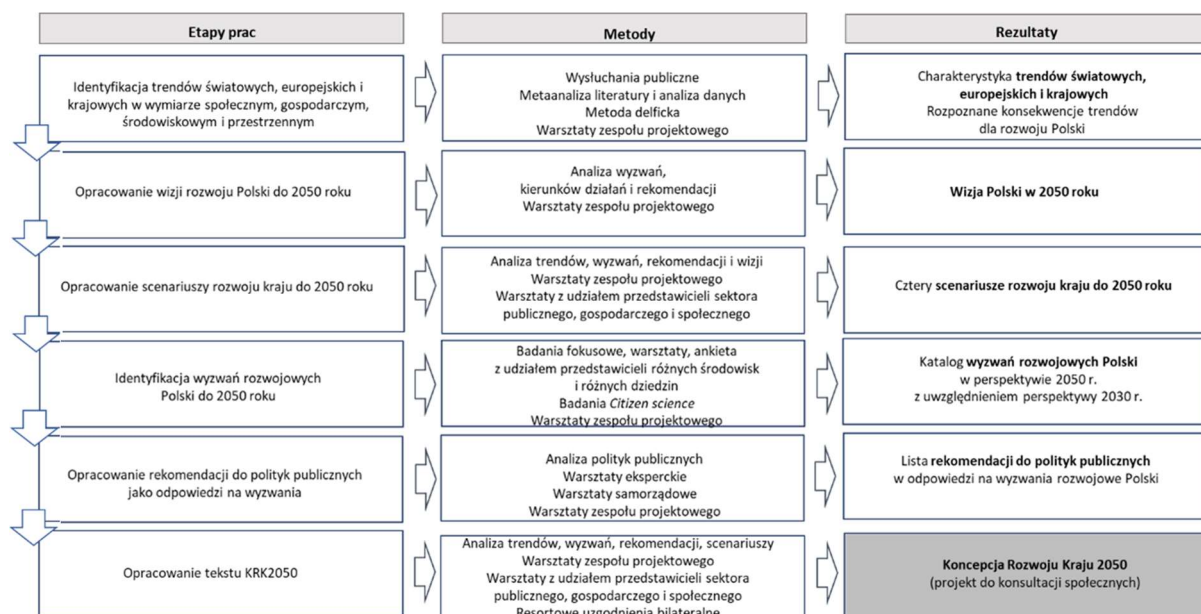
Etapy prac

Metody

Rezultaty

Identyfikacja trendów światowych, europejskich i krajowych w wymiarze społecznym, gospodarczym, środowiskowym i przestrzennym

Wysłuchania publiczne
Metaanaliza literatury i analiza danych
Metoda delficka
Warsztaty zespołu projektowego

Charakterystyka trendów światowych, europejskich i krajowych
Rozpoznane konsekwencje trendów dla rozwoju Polski

Opracowanie wizji rozwoju Polski do 2050 roku

Analiza wyzwań, kierunków działań i rekomendacji
Warsztaty zespołu projektowego

Wizja Polski w 2050 roku

Opracowanie scenariuszy rozwoju kraju do 2050 roku

Analiza trendów, wyzwań, rekomendacji i wizji
Warsztaty zespołu projektowego
Warsztaty z udziałem przedstawicieli sektora publicznego, gospodarczego i społecznego

Cztery scenariusze rozwoju kraju do 2050 roku

Identyfikacja wyzwań rozwojowych Polski do 2050 roku

Badania fokusowe, warsztaty, ankieta z udziałem przedstawicieli różnych środowisk i różnych dziedzin
Badania Citizen science
Warsztaty zespołu projektowego

Katalog wyzwań rozwojowych Polski w perspektywie 2050 r. z uwzględnieniem perspektywy 2030 r.

Opracowanie rekomendacji do polityk publicznych jako odpowiedzi na wyzwania

Analiza polityk publicznych
Warsztaty eksperckie
Warsztaty samorządowe
Warsztaty zespołu projektowego

Lista rekomendacji do polityk publicznych w odpowiedzi na wyzwania rozwojowe Polski

Opracowanie tekstu KRK2050

Analiza trendów, wyzwań, rekomendacji, scenariuszy
Warsztaty zespołu projektowego
Warsztaty z udziałem przedstawicieli sektora publicznego, gospodarczego i społecznego
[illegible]

Koncepcja Rozwoju Kraju 2050
(projekt do konsultacji społecznych)